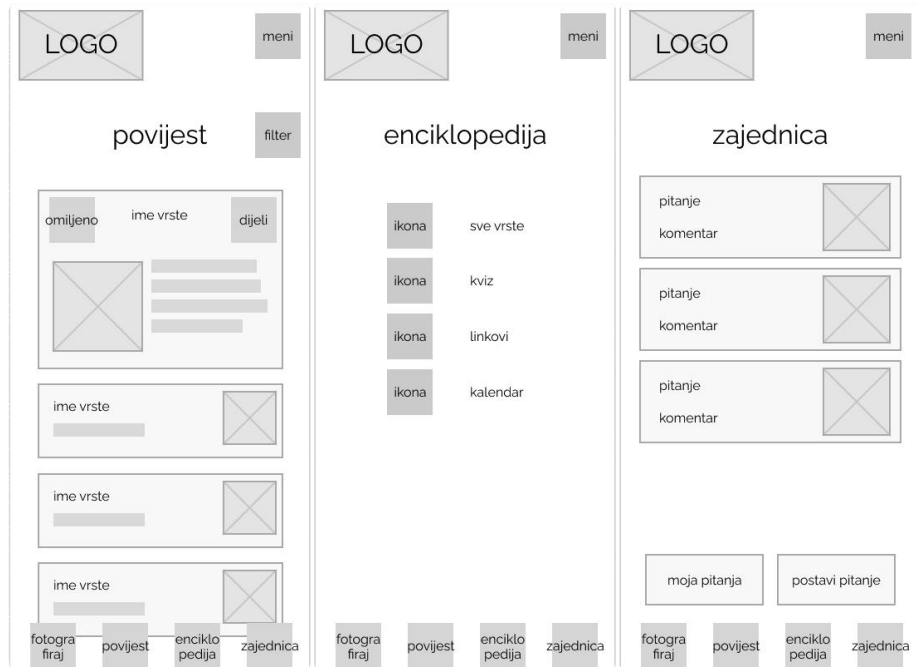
LOGO

meni

povijest

filter

omiljeno

ime vrste

dijeli

ime vrste

ime vrste

ime vrste

fotografiraj

povijest

enciklopedija

zajednica

LOGO

meni

enciklopedija

ikona

sve vrste

ikona

kviz

ikona

linkovi

ikona

kalendar

fotografiraj

povijest

enciklopedija

zajednica

LOGO

meni

zajednica

pitanje

komentar

pitanje

komentar

pitanje

komentar

moja pitanja

postavi pitanje

fotografiraj

povijest

enciklopedija

zajednica